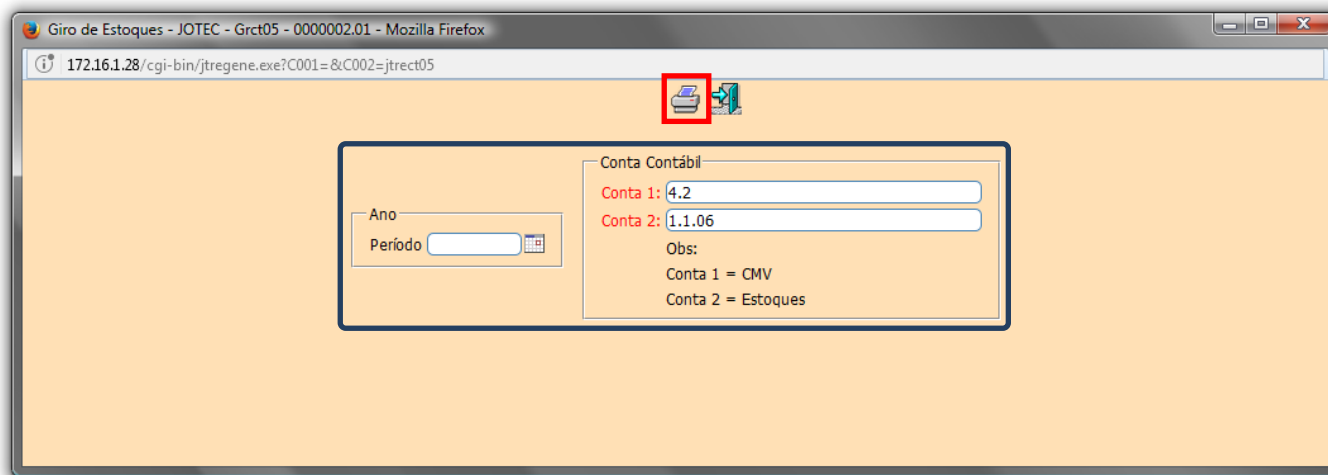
Giro de Estoques - JOTEC - Grct05 - 0000002.01 - Mozilla Firefox

172.16.1.28/cgi-bin/jtregene.exe?C001=&C002=jtrect05

Ano
Período

Conta Contábil
Conta 1: 4.2
Conta 2: 1.1.06
Obs:
Conta 1 = CMV
Conta 2 = Estoques